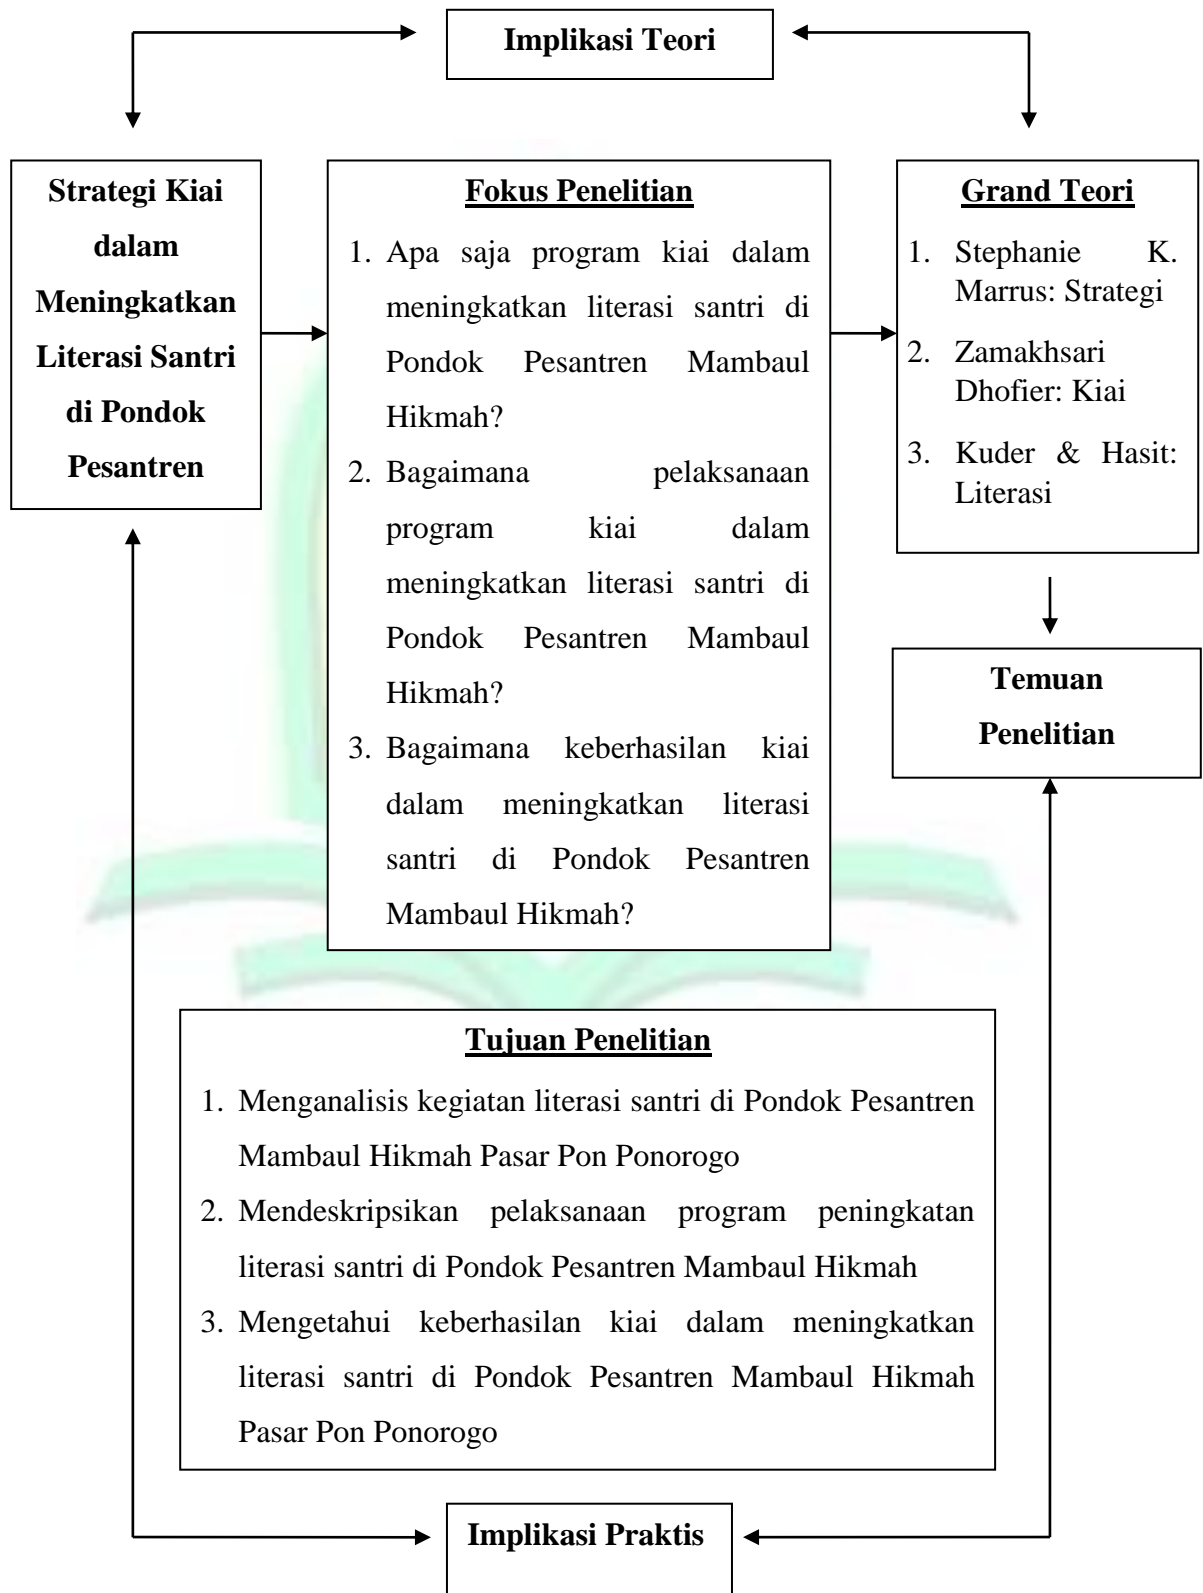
Implikasi Teori

Strategi Kiai dalam Meningkatkan Literasi Santri di Pondok Pesantren

Fokus Penelitian

1. Apa saja program kiai dalam meningkatkan literasi santri di Pondok Pesantren Mambaul Hikmah?
2. Bagaimana pelaksanaan program kiai dalam meningkatkan literasi santri di Pondok Pesantren Mambaul Hikmah?
3. Bagaimana keberhasilan kiai dalam meningkatkan literasi santri di Pondok Pesantren Mambaul Hikmah?

Grand Teori

1. Stephanie K. Marrus: Strategi
2. Zamakhsari Dhofier: Kiai
3. Kuder & Hasit: Literasi

Temuan Penelitian

Tujuan Penelitian

1. Menganalisis kegiatan literasi santri di Pondok Pesantren Mambaul Hikmah Pasar Pon Ponorogo
2. Mendeskripsikan pelaksanaan program peningkatan literasi santri di Pondok Pesantren Mambaul Hikmah
3. Mengetahui keberhasilan kiai dalam meningkatkan literasi santri di Pondok Pesantren Mambaul Hikmah Pasar Pon Ponorogo

Implikasi Praktis